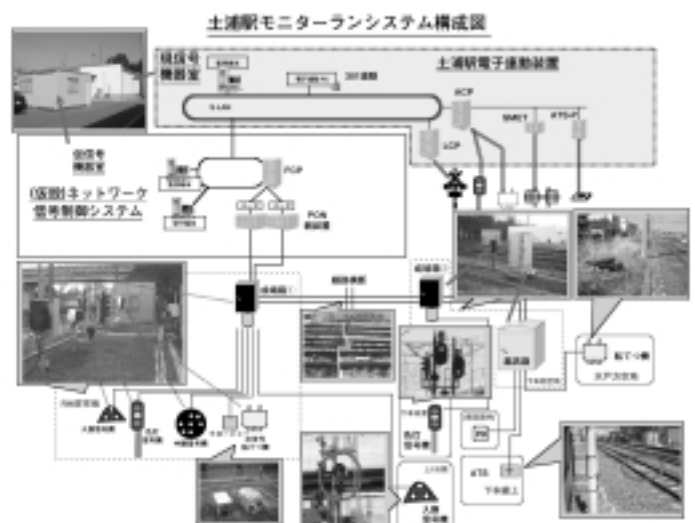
土浦駅モニターランシステム構成図

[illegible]信号機器室

土浦駅電子連動装置

E-LAN

ECP

ECP

SMET

ATS-P

旧信号機器室

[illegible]ネットワーク信号制御システム

FCP

PCN

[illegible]

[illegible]

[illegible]

入換信号機

出発信号機

入換信号機

転てつ機

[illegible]

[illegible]

下中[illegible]

ATS

入換信号機